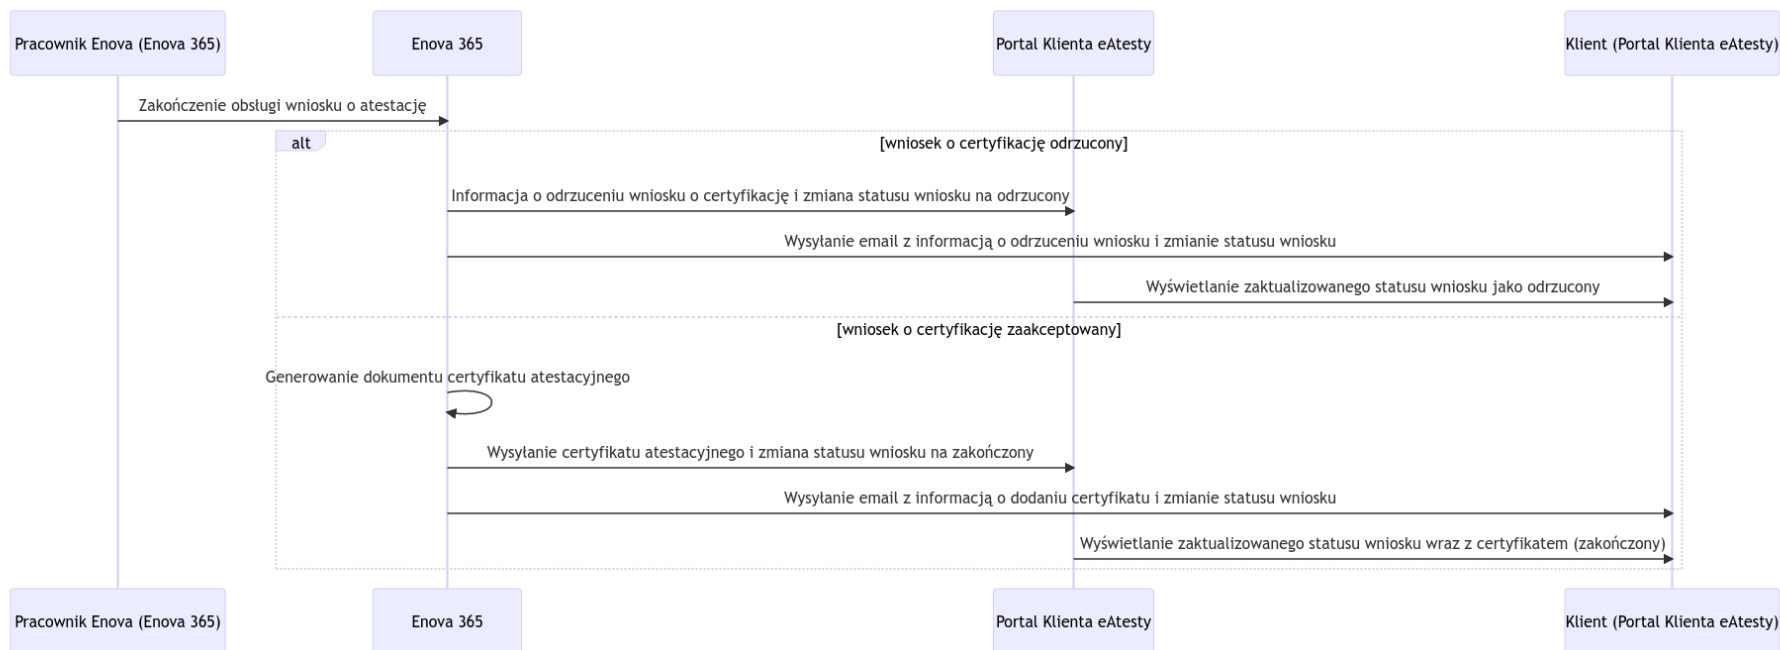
Pracownik Enova (Enova 365)

Enova 365

Portal Klienta eAtesty

Klient (Portal Klienta eAtesty)

Zakończenie obsługi wniosku o atestację

alt

[wniosek o certyfikację odrzucony]

Informacja o odrzuceniu wniosku o certyfikację i zmiana statusu wniosku na odrzucony

Wysyłanie email z informacją o odrzuceniu wniosku i zmianie statusu wniosku

Wyświetlanie zaktualizowanego statusu wniosku jako odrzucony

[wniosek o certyfikację zaakceptowany]

Generowanie dokumentu certyfikatu atestacyjnego

Wysyłanie certyfikatu atestacyjnego i zmiana statusu wniosku na zakończony

Wysyłanie email z informacją o dodaniu certyfikatu i zmianie statusu wniosku

Wyświetlanie zaktualizowanego statusu wniosku wraz z certyfikatem (zakończony)

Pracownik Enova (Enova 365)

Enova 365

Portal Klienta eAtesty

Klient (Portal Klienta eAtesty)